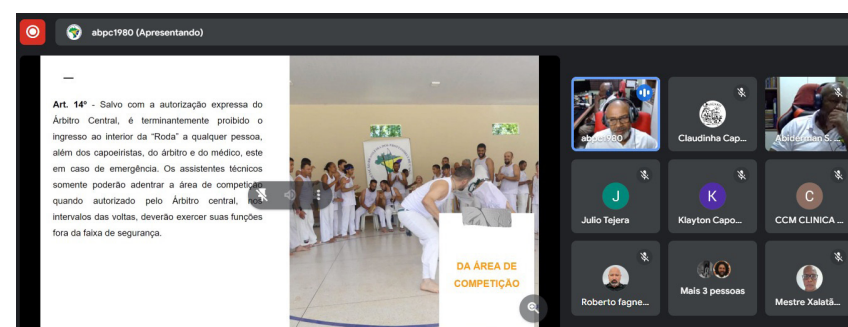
abpc1980 (Apresentando)

—

**Art. 14º** - Salvo com a autorização expressa do Árbitro Central, é terminantemente proibido o ingresso ao interior da "Roda" a qualquer pessoa, além dos capoeiristas, do árbitro e do médico, este em caso de emergência. Os assistentes técnicos somente poderão adentrar a área de competição quando autorizado pelo Árbitro central, nos intervalos das voltas, deverão exercer suas funções fora da faixa de segurança.

DA ÁREA DE COMPETIÇÃO

abpc1980
Claudinha Cap...
Abiderman S...
J
Julio Tejera
K
Klayton Capo...
C
CCM CLINICA ...
Roberto fagne...
Mais 3 pessoas
Mestre Xalatã...